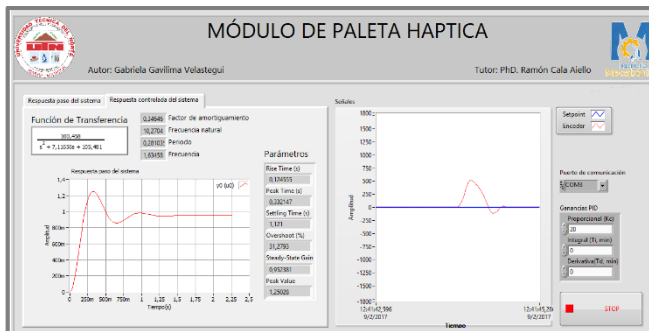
MÓDULO DE PALETA HAPTICA

Autor: Gabriela Gavilima Velasteguí

Tutor: PhD. Ramón Cala Aiello

Respuesta paso del sistema | Respuesta controlada del sistema

Función de Transferencia

$\frac{103,458}{s^2 + 7,11030s + 103,481}$

0,34946 Factor de amortiguamiento
10,2704 Frecuencia natural
0,281033 Periodo
1,63450 Frecuencia

Respuesta paso del sistema

y0 (u0)

Amplitud

1,4
1,2
1
0,8
0,6
0,4
0,2
0

0 250m 500m 750m 1 1,25 1,5 1,75 2 2,25 2,5

Tiempo(s)

Parámetros

Rise Time (s)
0,124555
Peak Time (s)
0,332147
Settling Time (s)
1,121
Overshoot (%)
31,2793
Steady-State Gain
0,952381
Peak Value
1,29020

Señales

Amplitud

1800
1500
1250
1000
750
500
250
0
-250
-500
-750
-1000
-1250
-1500
-1800

12:41:42,596
9/2/2017

12:41:43,2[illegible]
9/2/2017

Tiempo

Setpoint
Encoder

Puerto de comunicación
COM3

Ganancias PID
Proporcional (Kc)
20
Integral (Ti, min)
0
Derivativa(Td, min)
0

STOP